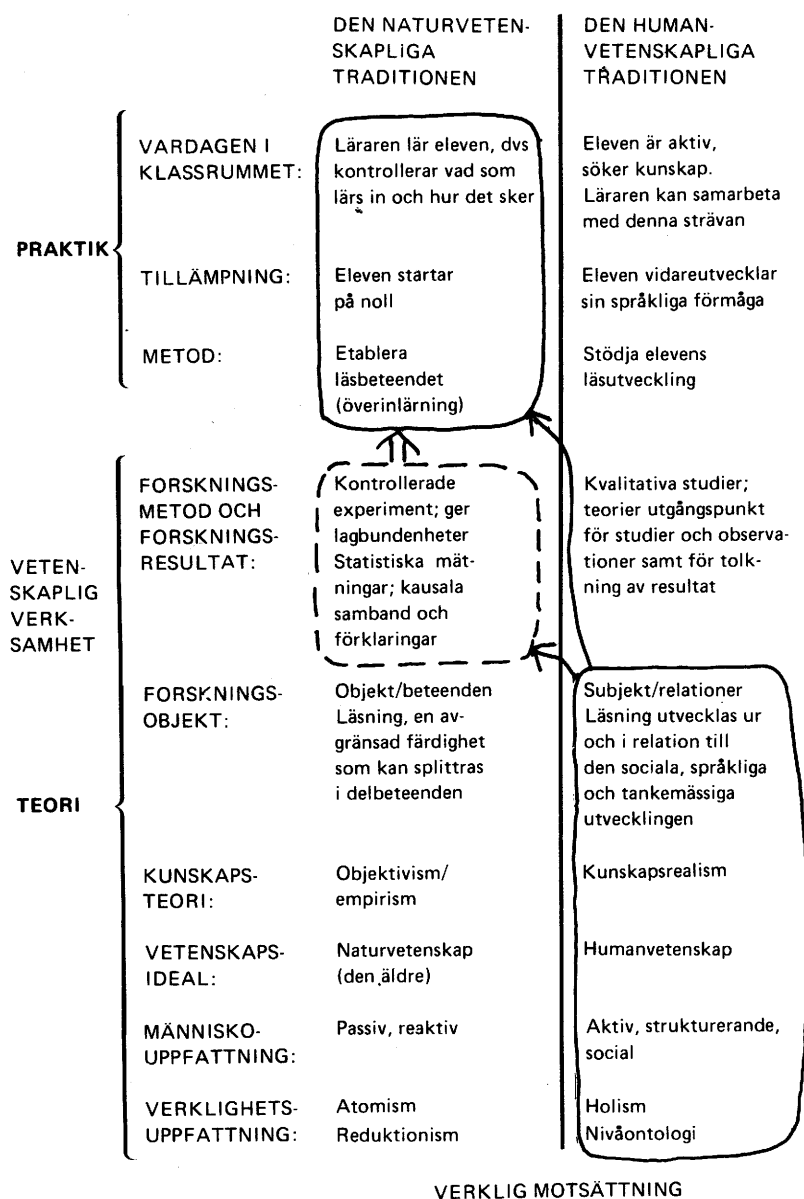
| | | DEN NATURVETENSKAPLIGA TRADITIONEN | DEN HUMANVETENSKAPLIGA TRADITIONEN |
|---|---|---|---|
| PRAKTIK | VARDAGEN I KLASSRUMMET: | Läraren lär eleven, dvs kontrollerar vad som lärs in och hur det sker | Eleven är aktiv, söker kunskap. Läraren kan samarbeta med denna strävan |
| | TILLÄMPNING: | Eleven startar på noll | Eleven vidareutvecklar sin språkliga förmåga |
| | METOD: | Etablera läsbeteendet (överinlärning) | Stödja elevens läsutveckling |
| VETENSKAPLIG VERKSAMHET | FORSKNINGSMETOD OCH FORSKNINGSRESULTAT: | Kontrollerade experiment; ger lagbundenheter Statistiska mätningar; kausala samband och förklaringar | Kvalitativa studier; teorier utgångspunkt för studier och observationer samt för tolkning av resultat |
| | FORSKNINGSOBJEKT: | Objekt/beteenden Läsning, en avgränsad färdighet som kan splittras i delbeteenden | Subjekt/relationer Läsning utvecklas ur och i relation till den sociala, språkliga och tankemässiga utvecklingen |
| TEORI | KUNSKAPSTEORI: | Objektivism/ empirism | Kunskapsrealism |
| | VETENSKAPSIDEAL: | Naturvetenskap (den äldre) | Humanvetenskap |
| | MÄNNISKOUPPFATTNING: | Passiv, reaktiv | Aktiv, strukturerande, social |
| | VERKLIGHETSUPPFATTNING: | Atomism Reduktionism | Holism Nivåontologi |

VERKLIG MOTSÄTTNING